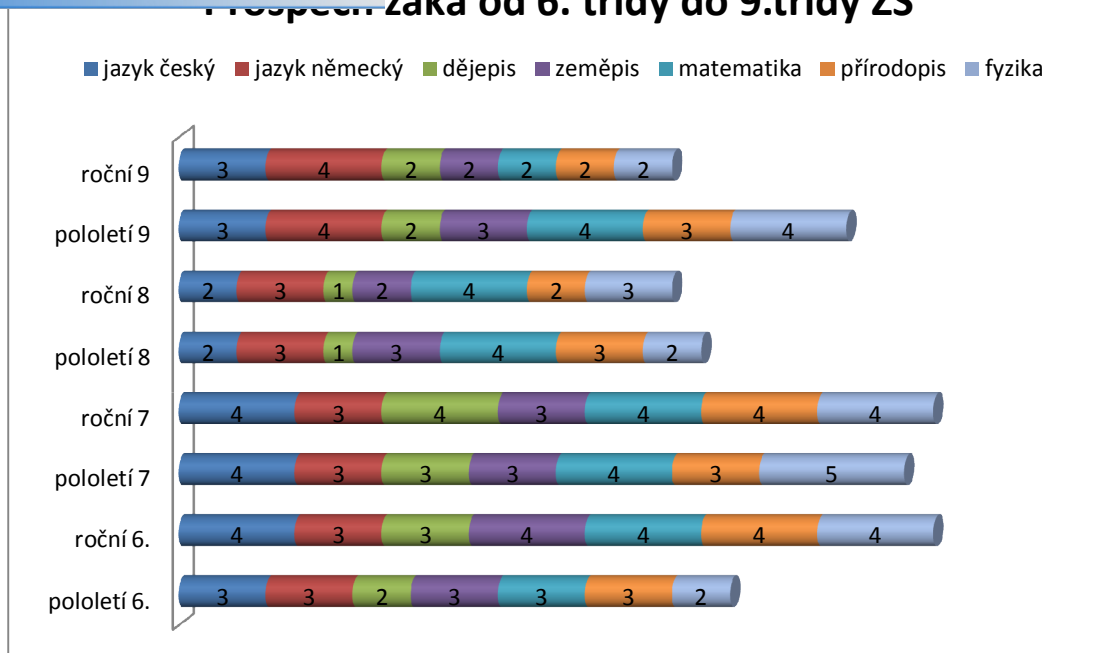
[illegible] žáka od 6. třídy do 9.třídy ZŠ

jazyk český, jazyk německý, dějepis, zeměpis, matematika, přírodopis, fyzika

| | jazyk český | jazyk německý | dějepis | zeměpis | matematika | přírodopis | fyzika |
|---|---|---|---|---|---|---|---|
| roční 9 | 3 | 4 | 2 | 2 | 2 | 2 | 2 |
| pololetí 9 | 3 | 4 | 2 | 3 | 4 | 3 | 4 |
| roční 8 | 2 | 3 | 1 | 2 | 4 | 2 | 3 |
| pololetí 8 | 2 | 3 | 1 | 3 | 4 | 3 | 2 |
| roční 7 | 4 | 3 | 4 | 3 | 4 | 4 | 4 |
| pololetí 7 | 4 | 3 | 3 | 3 | 4 | 3 | 5 |
| roční 6. | 4 | 3 | 3 | 4 | 4 | 4 | 4 |
| pololetí 6. | 3 | 3 | 2 | 3 | 3 | 3 | 2 |